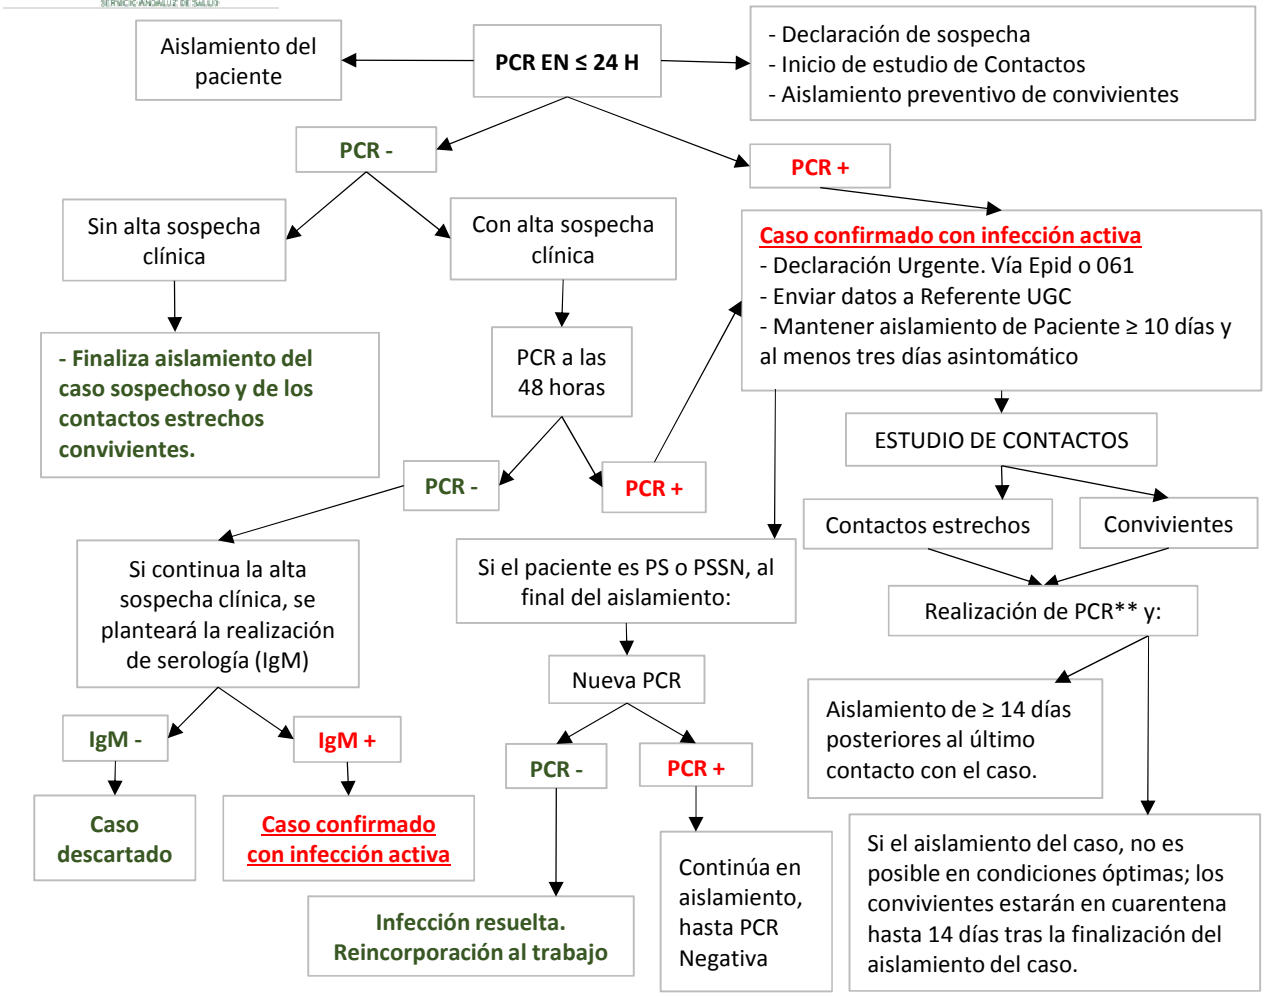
SERVICIO ANDALUZ DE SALUD

Aislamiento del paciente

PCR EN ≤ 24 H

- Declaración de sospecha
- Inicio de estudio de Contactos
- Aislamiento preventivo de convivientes

PCR -

PCR +

Sin alta sospecha clínica

Con alta sospecha clínica

Caso confirmado con infección activa
- Declaración Urgente. Vía Epid o 061
- Enviar datos a Referente UGC
- Mantener aislamiento de Paciente ≥ 10 días y al menos tres días asintomático

- Finaliza aislamiento del caso sospechoso y de los contactos estrechos convivientes.

PCR a las 48 horas

ESTUDIO DE CONTACTOS

PCR -

PCR +

Contactos estrechos

Convivientes

Si continua la alta sospecha clínica, se planteará la realización de serología (IgM)

Si el paciente es PS o PSSN, al final del aislamiento:

Realización de PCR** y:

Nueva PCR

Aislamiento de ≥ 14 días posteriores al último contacto con el caso.

IgM -

IgM +

PCR -

PCR +

Caso descartado

Caso confirmado con infección activa

Continúa en aislamiento, hasta PCR Negativa

Si el aislamiento del caso, no es posible en condiciones óptimas; los convivientes estarán en cuarentena hasta 14 días tras la finalización del aislamiento del caso.

Infección resuelta. Reincorporación al trabajo